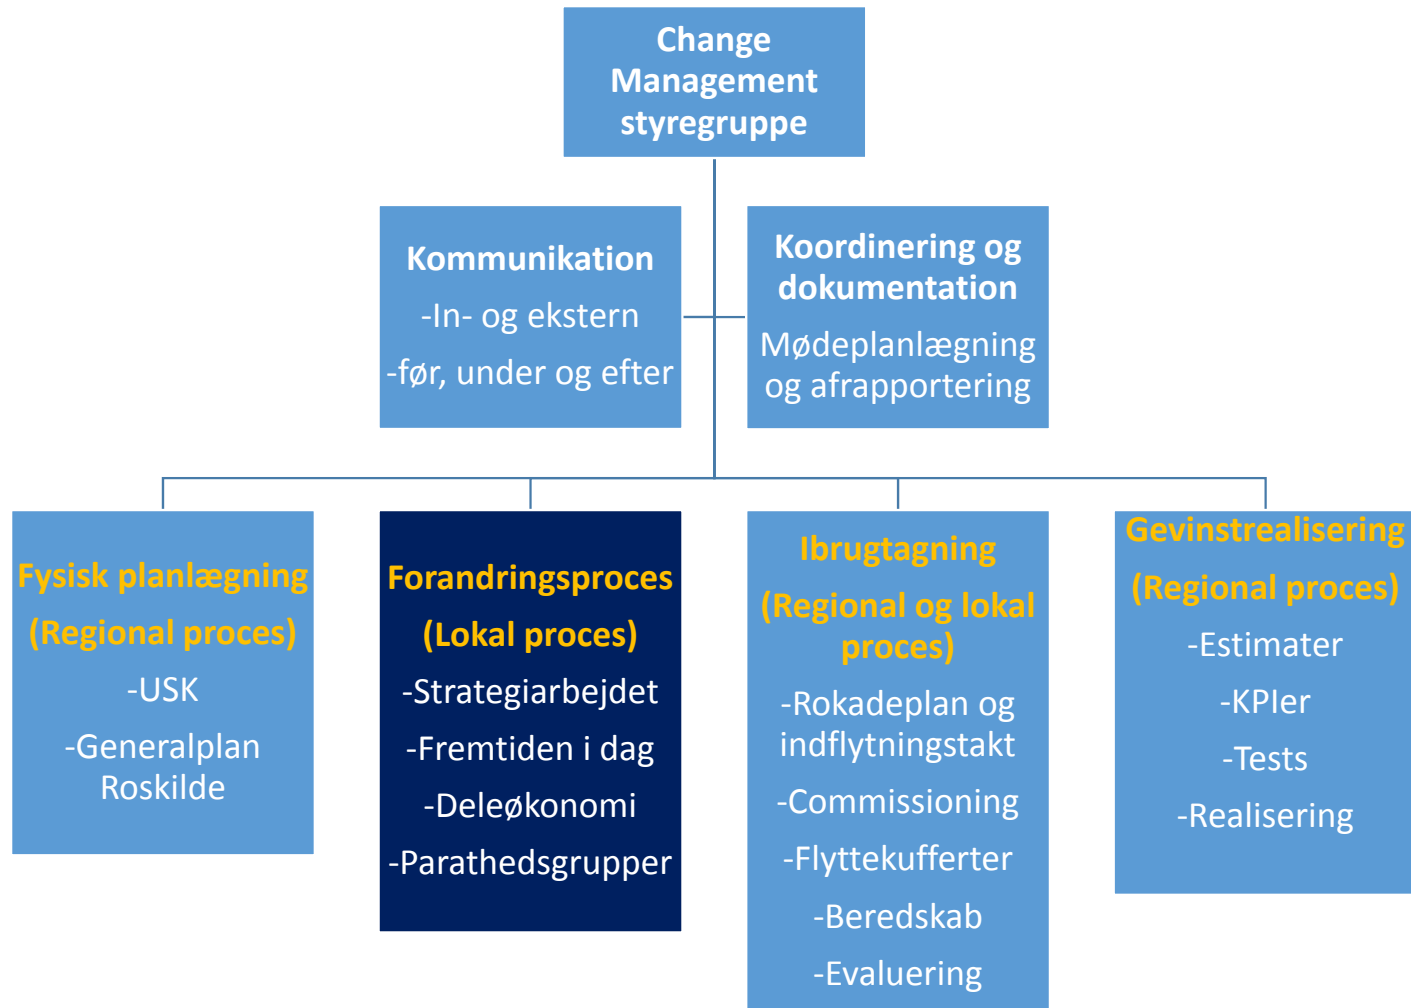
Change Management styregruppe

Kommunikation
-In- og ekstern
-før, under og efter

Koordinering og dokumentation
Mødeplanlægning og afrapportering

Fysisk planlægning
(Regional proces)
-USK
-Generalplan Roskilde

Forandringsproces
(Lokal proces)
-Strategiarbejdet
-Fremtiden i dag
-Deleøkonomi
-Parathedsgrupper

Ibrugtagning
(Regional og lokal proces)
-Rokadeplan og indflytningstakt
-Commissioning
-Flyttekufferter
-Beredskab
-Evaluering

Gevinstrealisering
(Regional proces)
-Estimater
-KPIer
-Tests
-Realisering